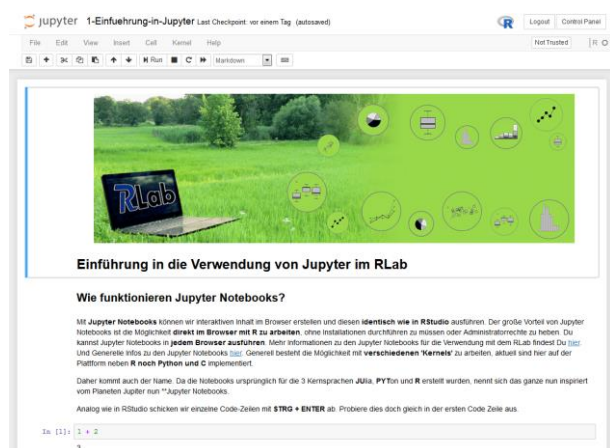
jupyter 1-Einfuehrung-in-Jupyter Last Checkpoint: vor einem Tag (autosaved)

Logout Control Panel

File Edit View Insert Cell Kernel Help

Not Trusted R

Run Markdown

RLab

Einführung in die Verwendung von Jupyter im RLab

Wie funktionieren Jupyter Notebooks?

Mit Jupyter Notebooks können wir interaktiven Inhalt im Browser erstellen und diesen identisch wie in RStudio ausführen. Der große Vorteil von Jupyter Notebooks ist die Möglichkeit direkt im Browser mit R zu arbeiten, ohne Installationen durchführen zu müssen oder Administratorrechte zu heben. Du kannst Jupyter Notebooks in jedem Browser ausführen. Mehr Informationen zu den Jupyter Notebooks für die Verwendung mit dem RLab findest Du hier. Und Generelle Infos zu den Jupyter Notebooks hier. Generell besteht die Möglichkeit mit verschiedenen 'Kernels' zu arbeiten, aktuell sind hier auf der Plattform neben R noch Python und C implementiert.

Daher kommt auch der Name. Da die Notebooks ursprünglich für die 3 Kernsprachen JUlia, PYTon und R erstellt wurden, nennt sich das ganze nun inspiriert vom Planeten Jupiter nun **Jupyter Notebooks.

Analog wie in RStudio schicken wir einzelne Code-Zeilen mit STRG + ENTER ab. Probiere dies doch gleich in der ersten Code Zeile aus.

In [1]: 1 + 2

3